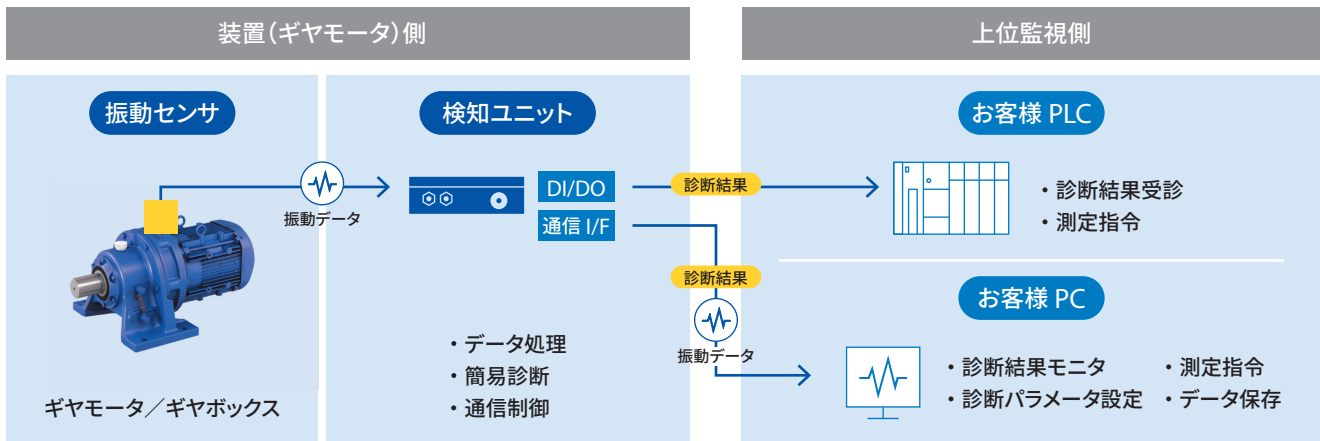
装置(ギヤモータ)側

上位監視側

振動センサ

振動データ

ギヤモータ／ギヤボックス

検知ユニット

DI/DO

通信 I/F

・データ処理
・簡易診断
・通信制御

診断結果

診断結果

振動データ

お客様 PLC

・診断結果受診
・測定指令

お客様 PC

・診断結果モニタ
・診断パラメータ設定
・測定指令
・データ保存